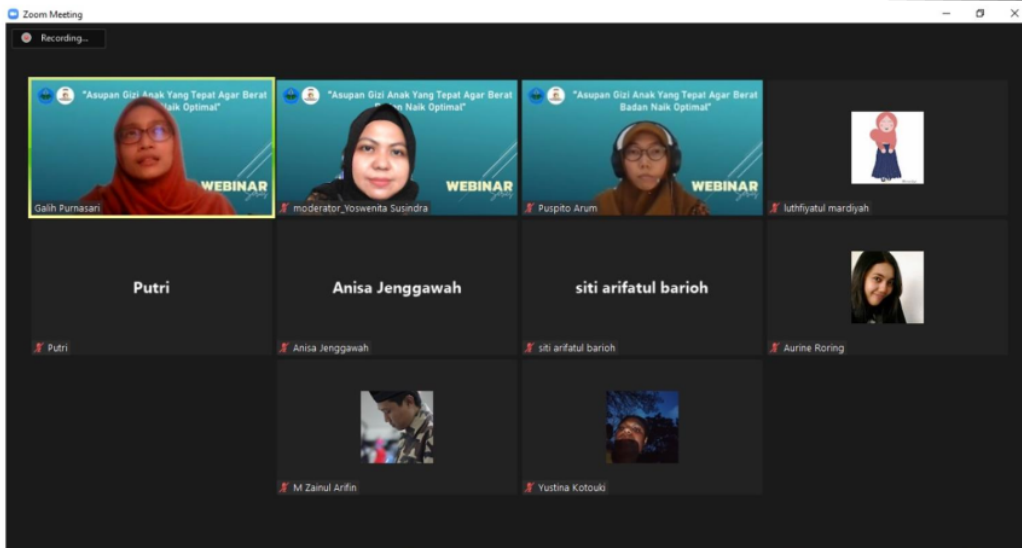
Zoom Meeting

Recording...

"Asupan Gizi Anak Yang Tepat Agar Berat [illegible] Naik Optimal"

WEBINAR

Galih Purnasari

"Asupan Gizi Anak Yang Tepat Agar Berat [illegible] Naik Optimal"

WEBINAR

moderator_Yoswenita Susindra

"Asupan Gizi Anak Yang Tepat Agar Berat Badan Naik Optimal"

WEBINAR

Puspito Arum

luthfiyatul mardiyah

Putri

Putri

Anisa Jenggawah

Anisa Jenggawah

siti arifatul barioh

siti arifatul barioh

Aurine Roring

M Zainul Arifin

Yustina Kotouki